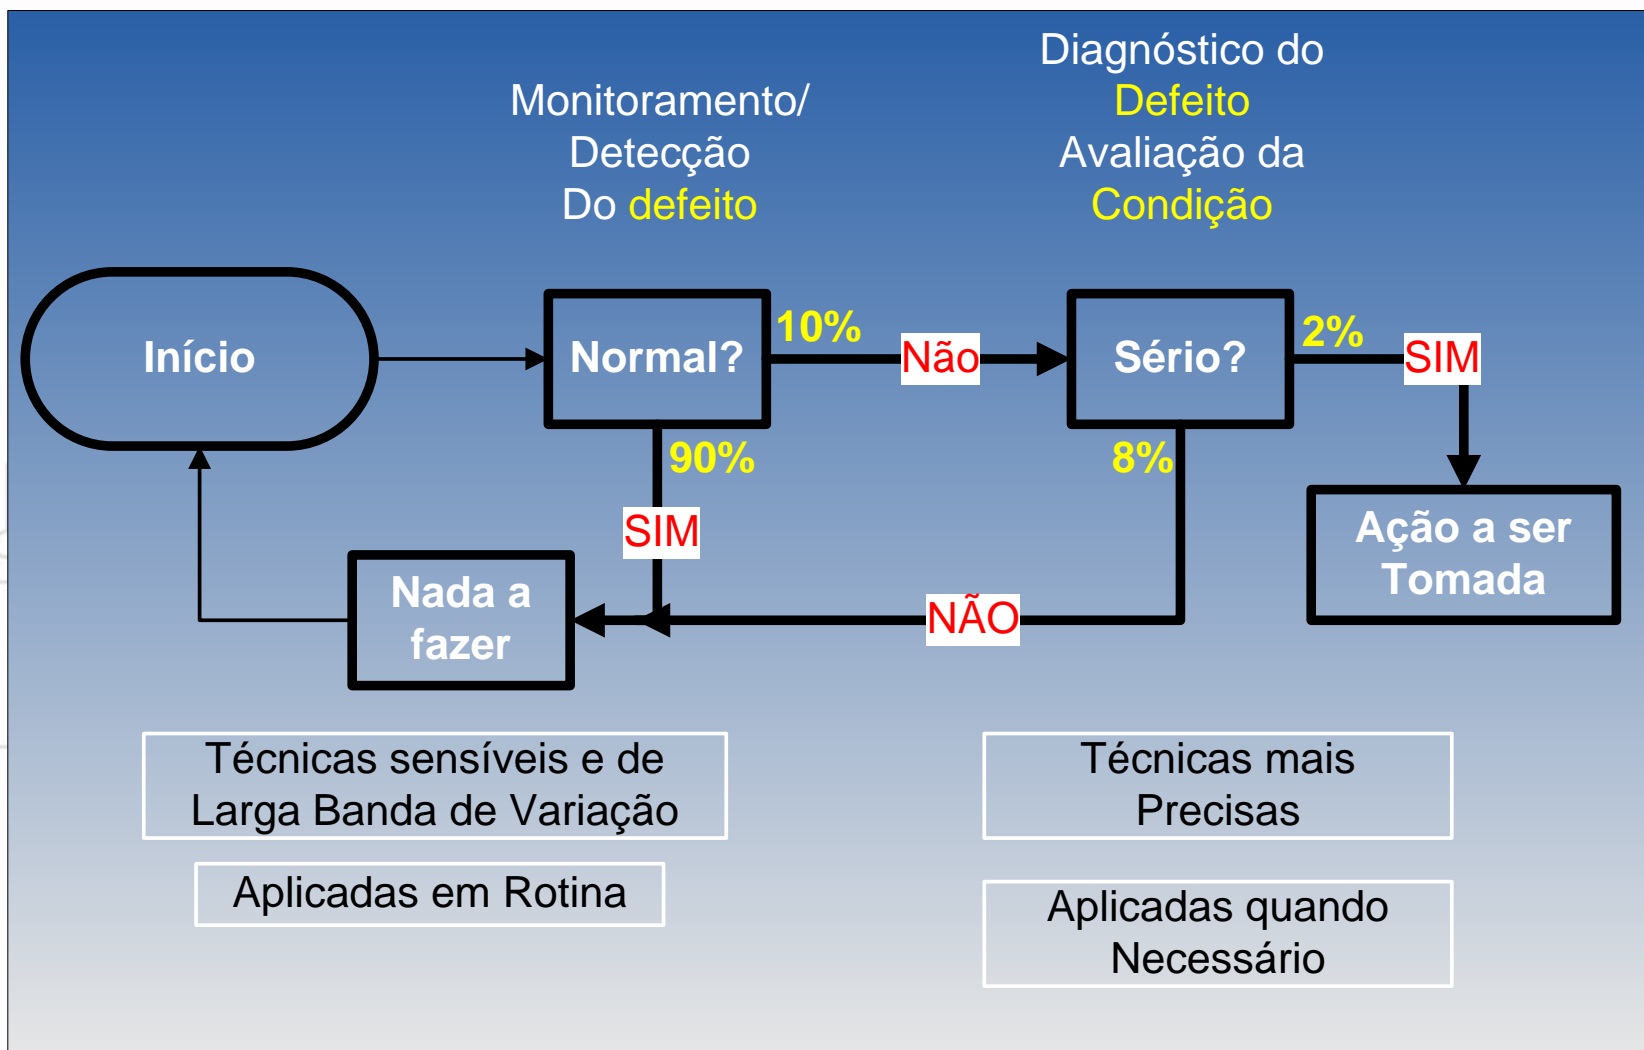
Monitoramento/
Detecção
Do defeito

Diagnóstico do
Defeito
Avaliação da
Condição

Início

Normal?

10%

Não

Sério?

2%

SIM

90%

SIM

8%

Ação a ser
Tomada

Nada a
fazer

NÃO

Técnicas sensíveis e de
Larga Banda de Variação

Aplicadas em Rotina

Técnicas mais
Precisas

Aplicadas quando
Necessário